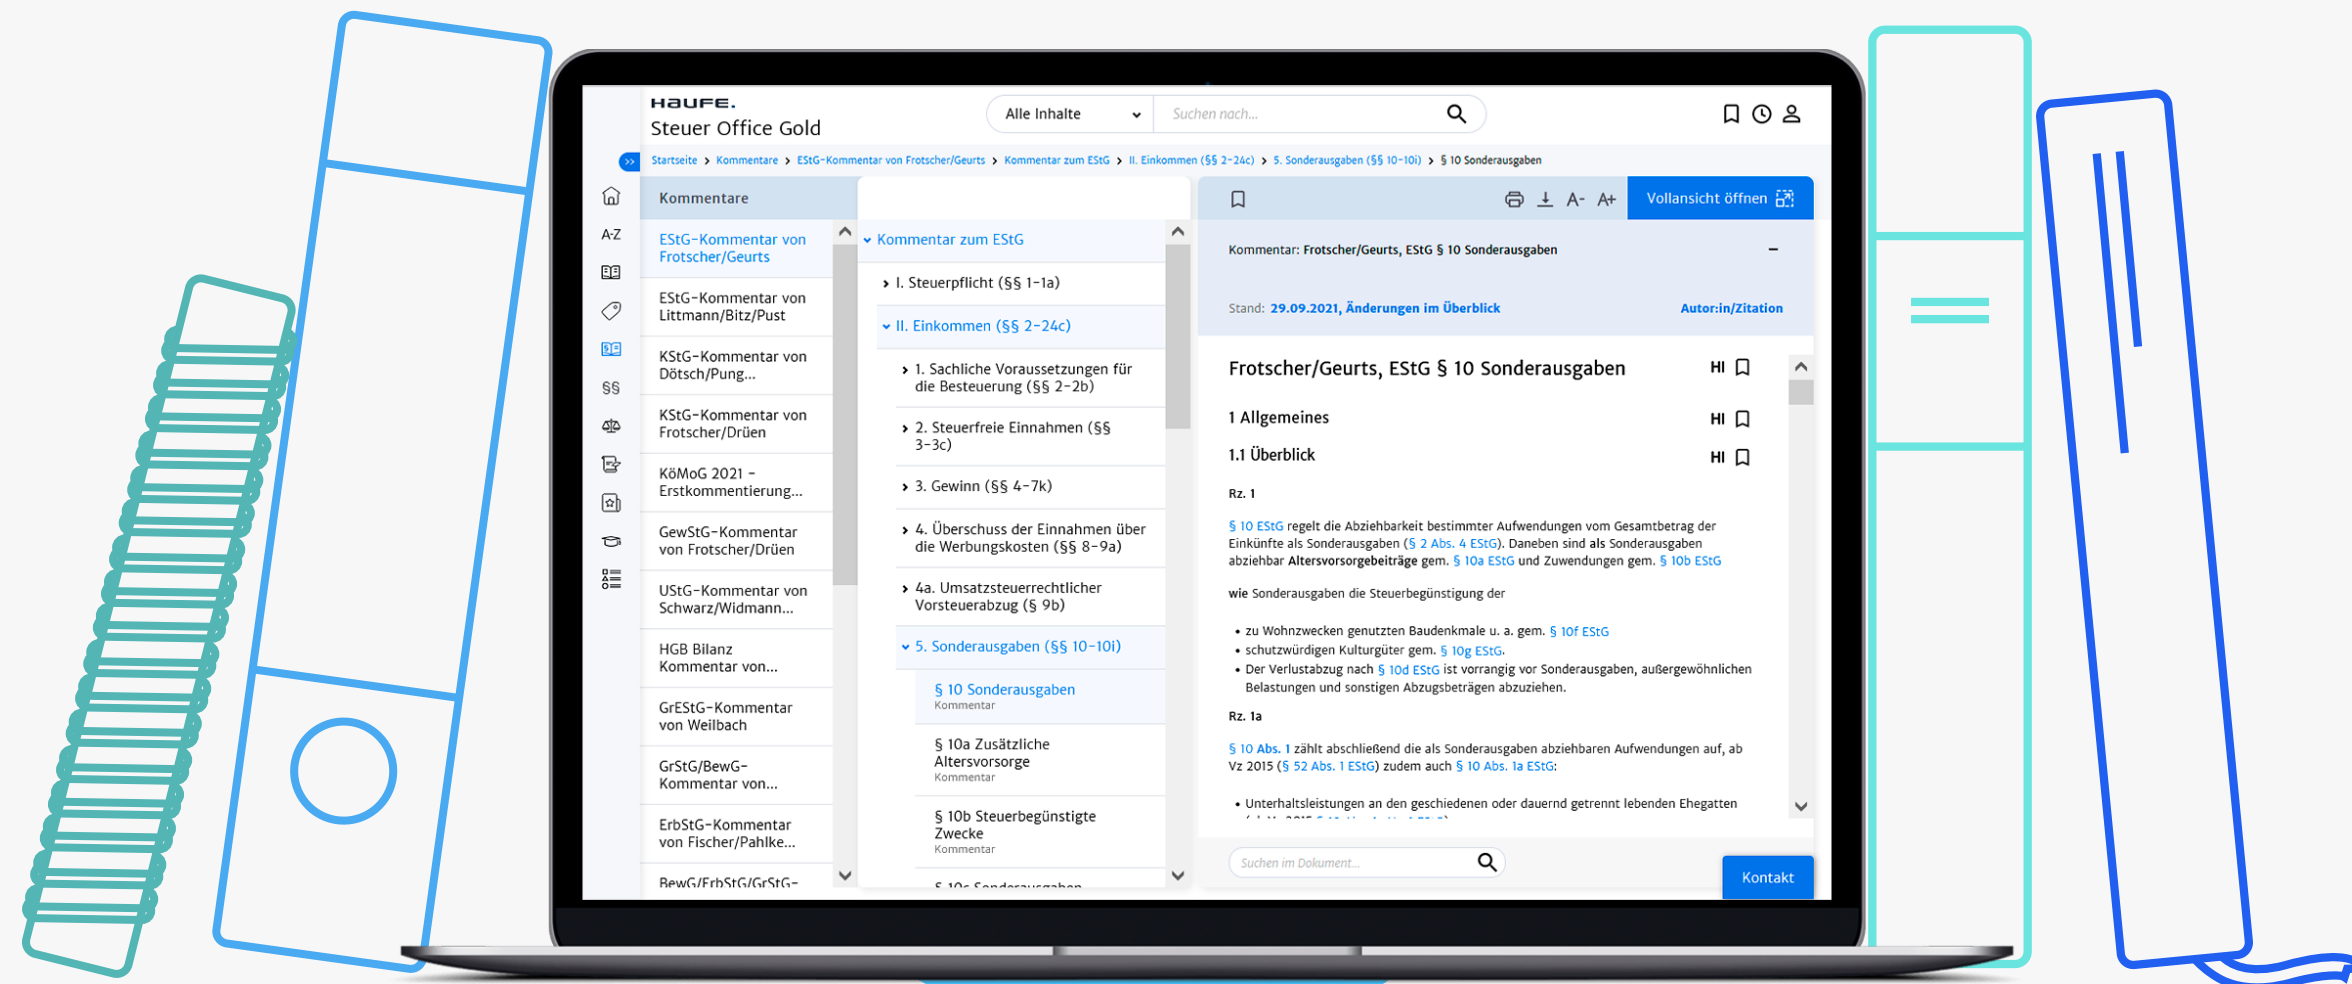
HAUFE.
Steuer Office Gold

Alle Inhalte
Suchen nach...

Startseite › Kommentare › EStG-Kommentar von Frotscher/Geurts › Kommentar zum EStG › II. Einkommen (§§ 2-24c) › 5. Sonderausgaben (§§ 10-10i) › § 10 Sonderausgaben

A-Z
§§

Kommentare

EStG-Kommentar von Frotscher/Geurts
EStG-Kommentar von Littmann/Bitz/Pust
KStG-Kommentar von Dötsch/Pung...
KStG-Kommentar von Frotscher/Drüen
KöMoG 2021 - Erstkommentierung...
GewStG-Kommentar von Frotscher/Drüen
UStG-Kommentar von Schwarz/Widmann...
HGB Bilanz Kommentar von...
GrEStG-Kommentar von Weilbach
GrStG/BewG-Kommentar von...
ErbStG-Kommentar von Fischer/Pahlke...
BewG/ErbStG/GrStG-

Kommentar zum EStG
I. Steuerpflicht (§§ 1-1a)
II. Einkommen (§§ 2-24c)
1. Sachliche Voraussetzungen für die Besteuerung (§§ 2-2b)
2. Steuerfreie Einnahmen (§§ 3-3c)
3. Gewinn (§§ 4-7k)
4. Überschuss der Einnahmen über die Werbungskosten (§§ 8-9a)
4a. Umsatzsteuerrechtlicher Vorsteuerabzug (§ 9b)
5. Sonderausgaben (§§ 10-10i)
§ 10 Sonderausgaben
Kommentar
§ 10a Zusätzliche Altersvorsorge
Kommentar
§ 10b Steuerbegünstigte Zwecke
Kommentar
§ 10c Sonderausgaben

A- A+ Vollansicht öffnen

Kommentar: Frotscher/Geurts, EStG § 10 Sonderausgaben –

Stand: 29.09.2021, Änderungen im Überblick Autor:in/Zitation

Frotscher/Geurts, EStG § 10 Sonderausgaben HI

1 Allgemeines HI

1.1 Überblick HI

Rz. 1

§ 10 EStG regelt die Abziehbarkeit bestimmter Aufwendungen vom Gesamtbetrag der Einkünfte als Sonderausgaben (§ 2 Abs. 4 EStG). Daneben sind als Sonderausgaben abziehbar Altersvorsorgebeiträge gem. § 10a EStG und Zuwendungen gem. § 10b EStG

wie Sonderausgaben die Steuerbegünstigung der

• zu Wohnzwecken genutzten Baudenkmale u. a. gem. § 10f EStG
• schutzwürdigen Kulturgüter gem. § 10g EStG.
• Der Verlustabzug nach § 10d EStG ist vorrangig vor Sonderausgaben, außergewöhnlichen Belastungen und sonstigen Abzugsbeträgen abzuziehen.

Rz. 1a

§ 10 Abs. 1 zählt abschließend die als Sonderausgaben abziehbaren Aufwendungen auf, ab Vz 2015 (§ 52 Abs. 1 EStG) zudem auch § 10 Abs. 1a EStG:

• Unterhaltsleistungen an den geschiedenen oder dauernd getrennt lebenden Ehegatten

Suchen im Dokument...

Kontakt